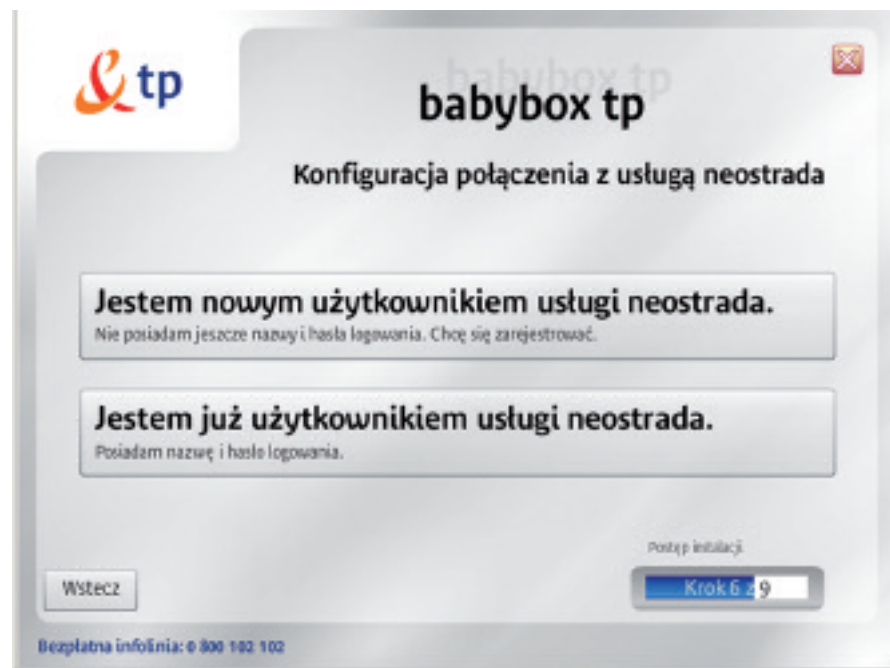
tp

babybox tp

babybox tp

Konfiguracja połączenia z usługą neostrada

Jestem nowym użytkownikiem usługi neostrada.
Nie posiadam jeszcze nazwy i hasła logowania. Chcę się zarejestrować.

Jestem już użytkownikiem usługi neostrada.
Posiadam nazwę i hasło logowania.

Postęp instalacji

Krok 6 z 9

Wstecz

Bezpłatna infolinia: 0 800 102 102